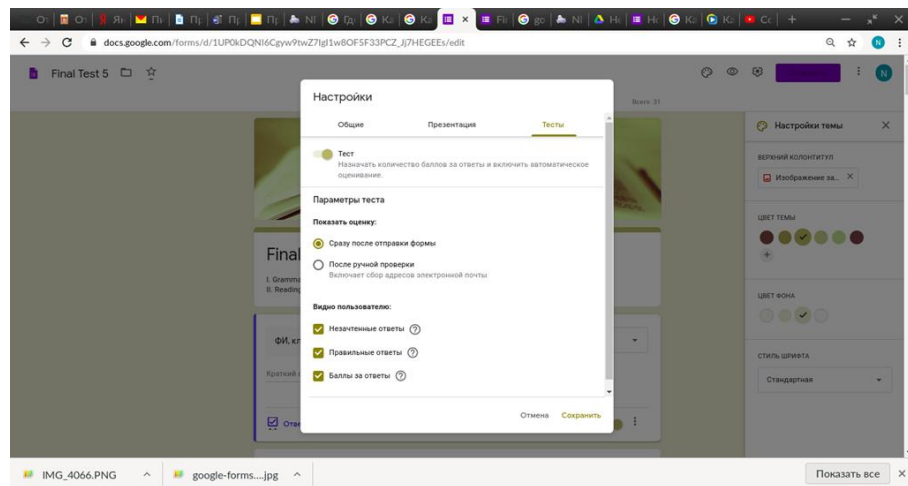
docs.google.com/forms/d/1UP0kDQNI6Cgyw9twZ7Igl1w8OF5F33PCZ_Jj7HEGEEs/edit

Final Test 5

Настройки

Общие Презентация Тесты

Тест
Назначать количество баллов за ответы и включить автоматическое оценивание.

Параметры теста

Показать оценку:

Сразу после отправки формы

После ручной проверки
Включает сбор адресов электронной почты

Видно пользователю:

Незачтенные ответы

Правильные ответы

Баллы за ответы

Отмена Сохранить

Всего: 31

Final
I. Gramma
II. Readin

ФИ, кл

Краткий

Отв

Настройки темы

ВЕРХНИЙ КОЛОНТИТУЛ
Изображение за...

ЦВЕТ ТЕМЫ

ЦВЕТ ФОНА

СТИЛЬ ШРИФТА
Стандартная

IMG_4066.PNG
google-forms....jpg
Показать все